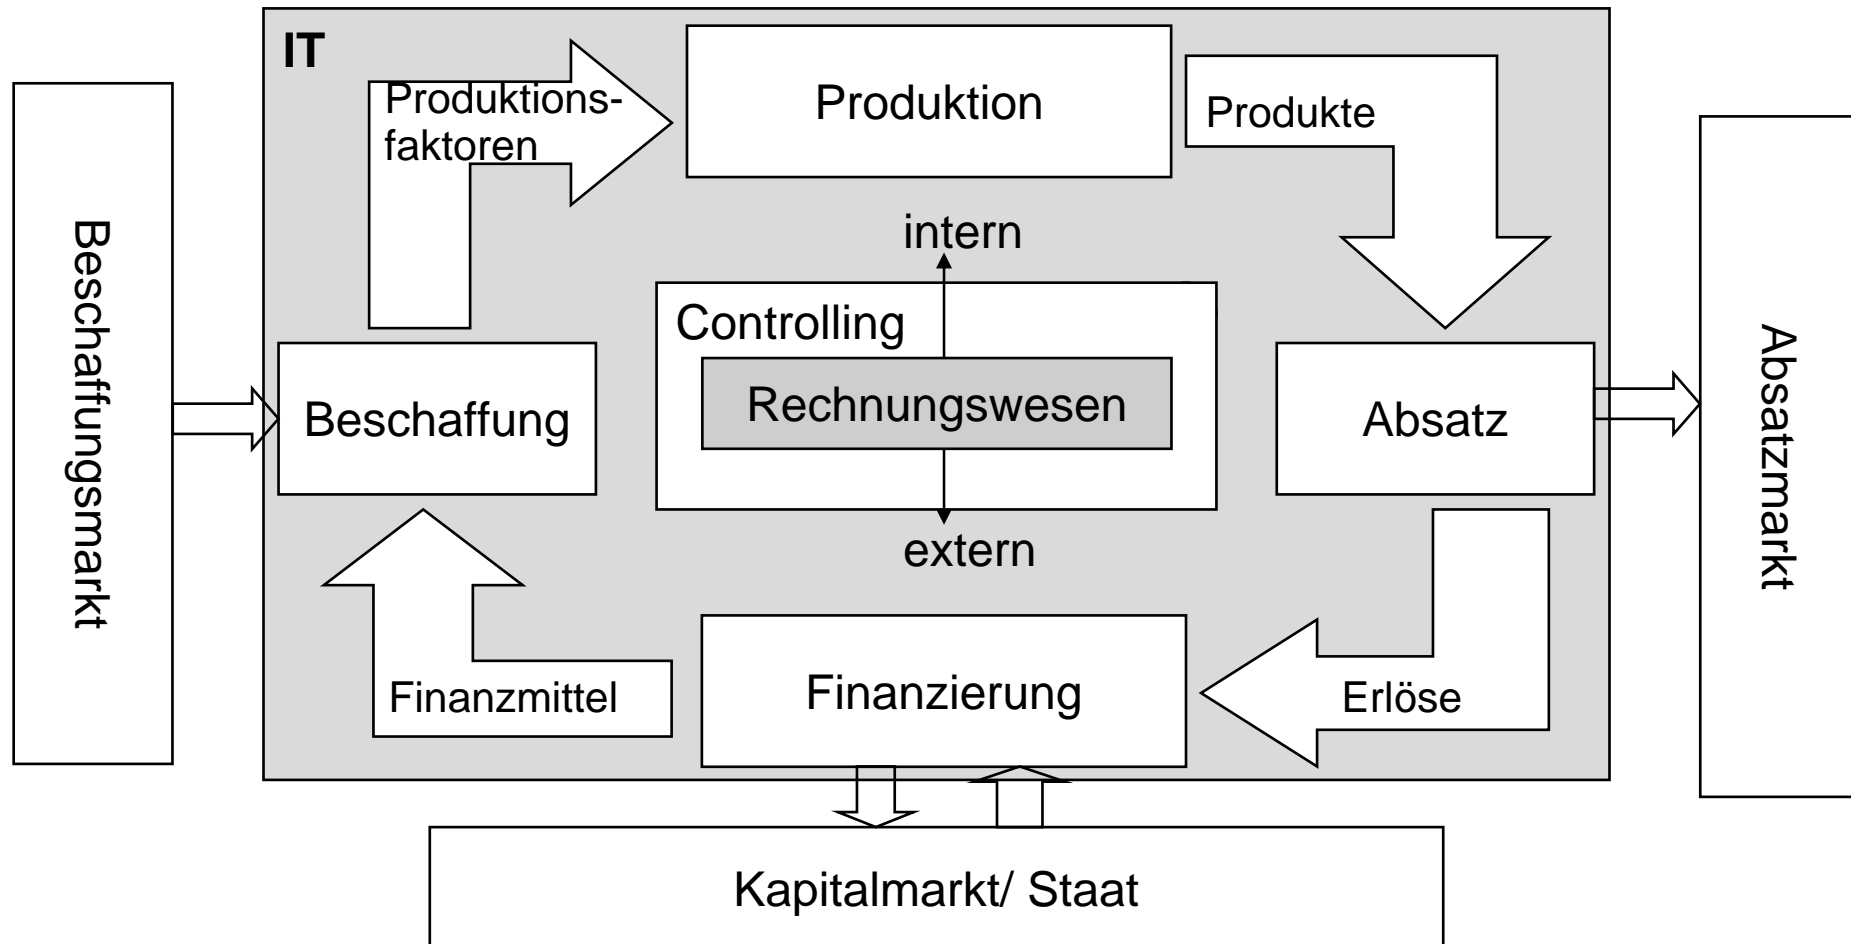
Beschaffungsmarkt

IT

Produktionsfaktoren

Produktion

Produkte

intern

Controlling

Rechnungswesen

Beschaffung

Absatz

extern

Absatzmarkt

Finanzmittel

Finanzierung

Erlöse

Kapitalmarkt/ Staat